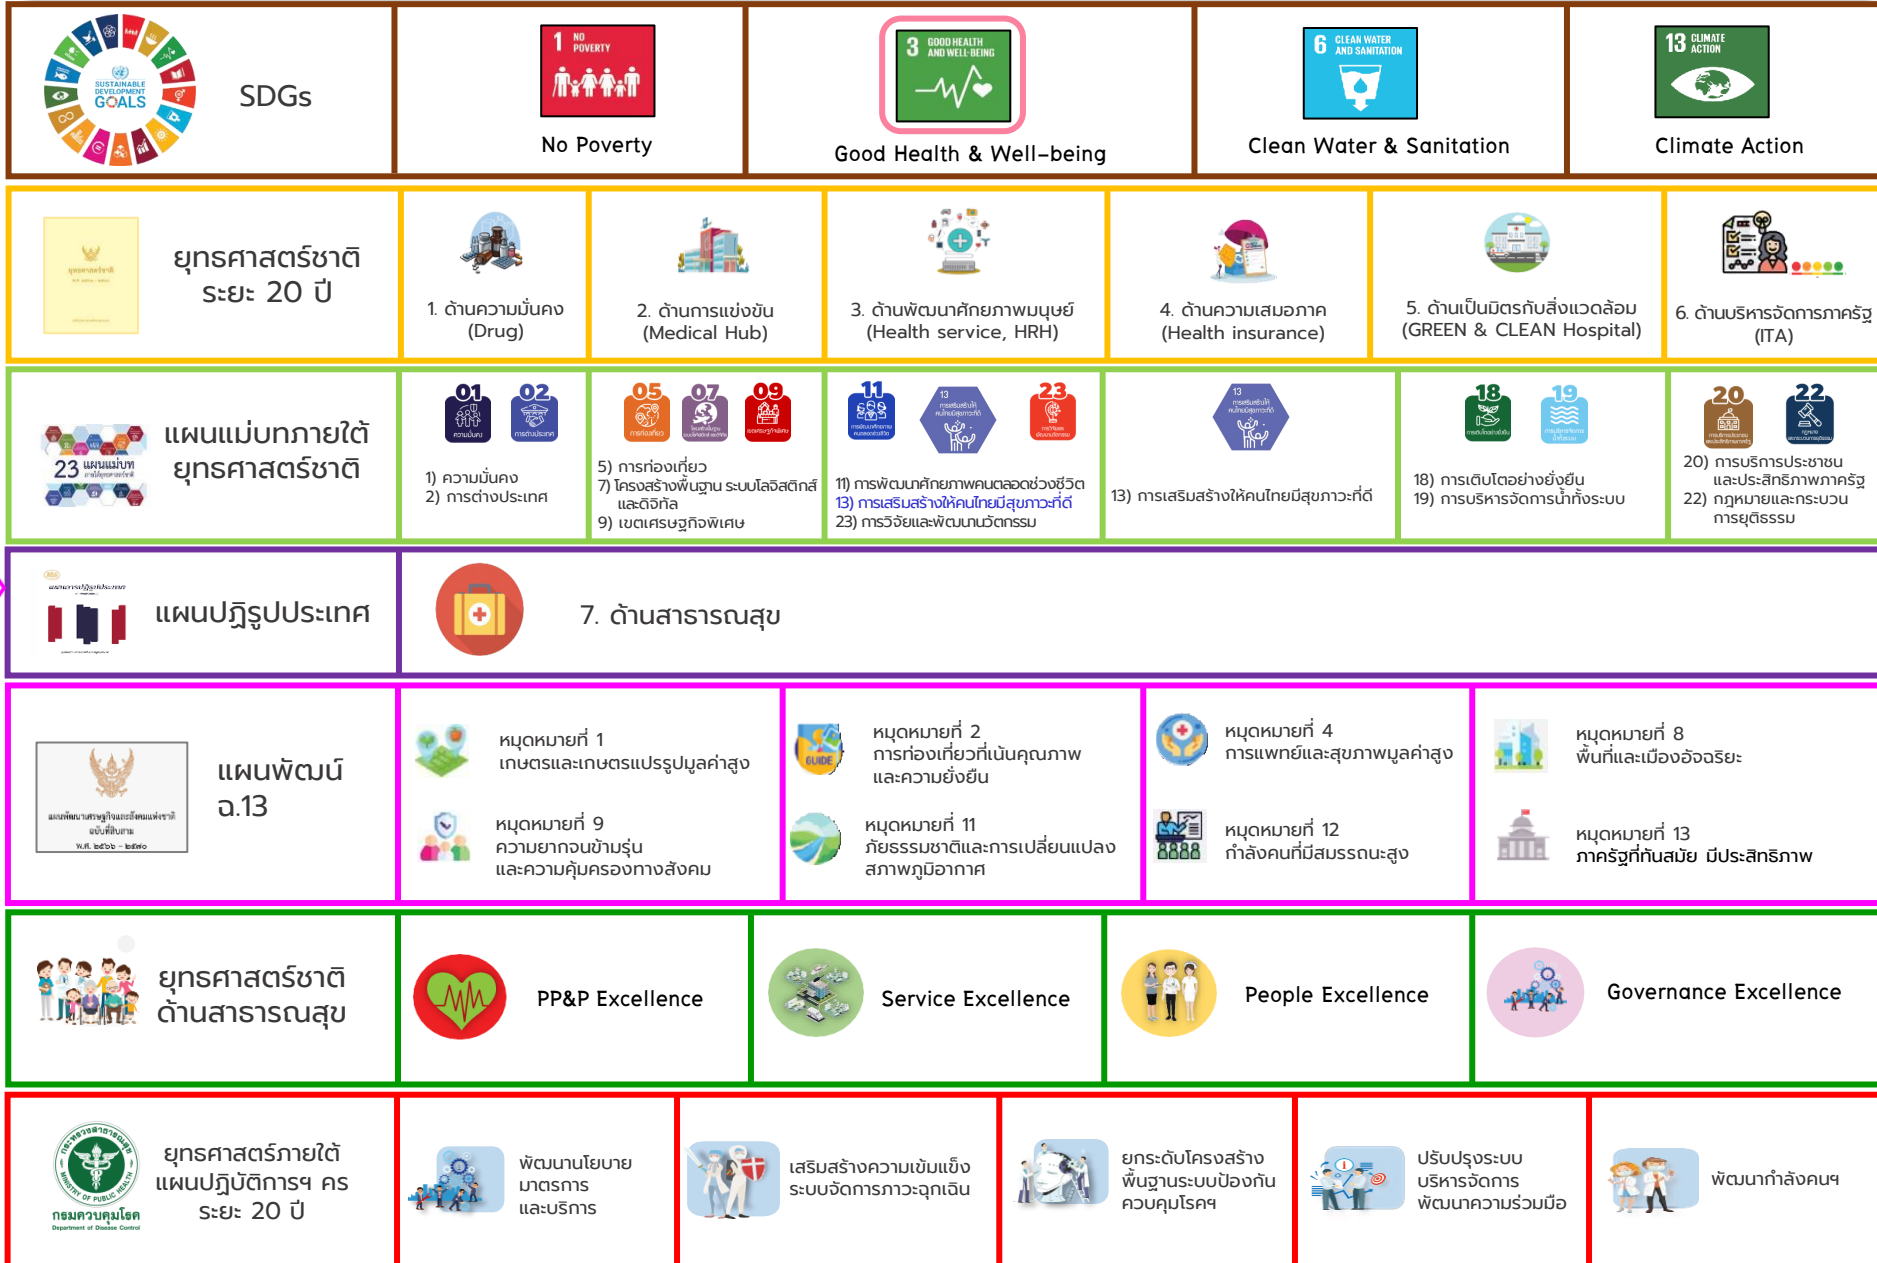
SUSTAINABLE DEVELOPMENT GOALS

SDGs

1 NO POVERTY
No Poverty

3 GOOD HEALTH AND WELL-BEING
Good Health & Well-being

6 CLEAN WATER AND SANITATION
Clean Water & Sanitation

13 CLIMATE ACTION
Climate Action

ยุทธศาสตร์ชาติ ระยะ 20 ปี

1. ด้านความมั่นคง (Drug)

2. ด้านการแข่งขัน (Medical Hub)

3. ด้านพัฒนาศักยภาพมนุษย์ (Health service, HRH)

4. ด้านความเสมอภาค (Health insurance)

5. ด้านเป็นมิตรกับสิ่งแวดล้อม (GREEN & CLEAN Hospital)

6. ด้านบริหารจัดการภาครัฐ (ITA)

23 แผนแม่บท
แผนแม่บทภายใต้ยุทธศาสตร์ชาติ

01 02
1) ความมั่นคง
2) การต่างประเทศ

05 07 09
5) การท่องเที่ยว
7) โครงสร้างพื้นฐาน ระบบโลจิสติกส์ และดิจิทัล
9) เขตเศรษฐกิจพิเศษ

11 13 23
11) การพัฒนาศักยภาพคนตลอดช่วงชีวิต
13) การเสริมสร้างให้คนไทยมีสุขภาวะที่ดี
23) การวิจัยและพัฒนานวัตกรรม

13
13) การเสริมสร้างให้คนไทยมีสุขภาวะที่ดี

18 19
18) การเติบโตอย่างยั่งยืน
19) การบริหารจัดการน้ำทั้งระบบ

20 22
20) การบริการประชาชน และประสิทธิภาพภาครัฐ
22) กฎหมายและกระบวนการยุติธรรม

แผนการปฏิรูปประเทศ
แผนปฏิรูปประเทศ

7. ด้านสาธารณสุข

แผนพัฒนาเศรษฐกิจและสังคมแห่งชาติ ฉบับที่สิบสาม พ.ศ. ๒๕๖๖ – ๒๕๗๐
แผนพัฒฯ ฉ.13

หมุดหมายที่ 1
เกษตรและเกษตรแปรรูปมูลค่าสูง

หมุดหมายที่ 9
ความยากจนข้ามรุ่น และความคุ้มครองทางสังคม

GUIDE
หมุดหมายที่ 2
การท่องเที่ยวที่เน้นคุณภาพ และความยั่งยืน

หมุดหมายที่ 11
ภัยธรรมชาติและการเปลี่ยนแปลงสภาพภูมิอากาศ

หมุดหมายที่ 4
การแพทย์และสุขภาพมูลค่าสูง

หมุดหมายที่ 12
กำลังคนที่มีสมรรถนะสูง

หมุดหมายที่ 8
พื้นที่และเมืองอัจฉริยะ

หมุดหมายที่ 13
ภาครัฐที่ทันสมัย มีประสิทธิภาพ

ยุทธศาสตร์ชาติ ด้านสาธารณสุข

PP&P Excellence

Service Excellence

People Excellence

Governance Excellence

MINISTRY OF PUBLIC HEALTH
กรมควบคุมโรค
Department of Disease Control
ยุทธศาสตร์ภายใต้แผนปฏิบัติการฯ คร ระยะ 20 ปี

พัฒนานโยบาย มาตรการ และบริการ

เสริมสร้างความเข้มแข็งระบบจัดการภาวะฉุกเฉิน

ยกระดับโครงสร้างพื้นฐานระบบป้องกันควบคุมโรคฯ

ปรับปรุงระบบบริหารจัดการ พัฒนาความร่วมมือ

พัฒนากำลังคนฯ